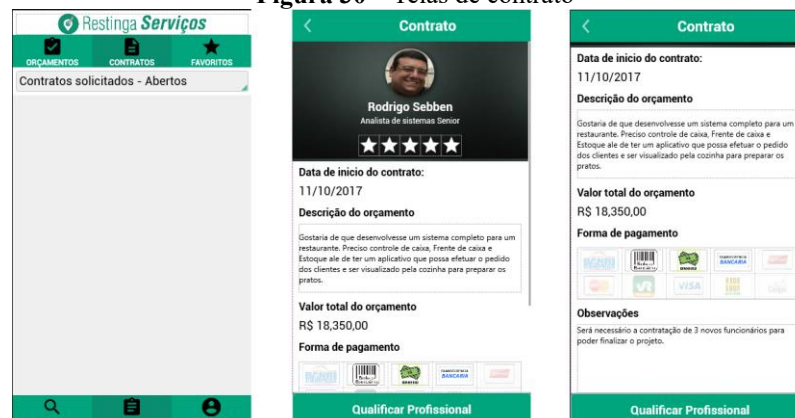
Figura 30 – Telas de contrato

Restinga Serviços

ORÇAMENTOS CONTRATOS FAVORITOS

Contratos solicitados - Abertos

Contrato

Rodrigo Sebben
Analista de sistemas Senior

Data de inicio do contrato:
11/10/2017

Descrição do orçamento

Gostaria de que desenvolvesse um sistema completo para um restaurante. Preciso controle de caixa, Frente de caixa e Estoque ale de ter um aplicativo que possa efetuar o pedido dos clientes e ser visualizado pela cozinha para preparar os pratos.

Valor total do orçamento
R$ 18,350,00

Forma de pagamento

BANCARIA

Qualificar Profissional

Contrato

Data de inicio do contrato:
11/10/2017

Descrição do orçamento

Gostaria de que desenvolvesse um sistema completo para um restaurante. Preciso controle de caixa, Frente de caixa e Estoque ale de ter um aplicativo que possa efetuar o pedido dos clientes e ser visualizado pela cozinha para preparar os pratos.

Valor total do orçamento
R$ 18,350,00

Forma de pagamento

BANCARIA VISA

Observações

Será necessário a contratação de 3 novos funcionários para poder finalizar o projeto.

Qualificar Profissional